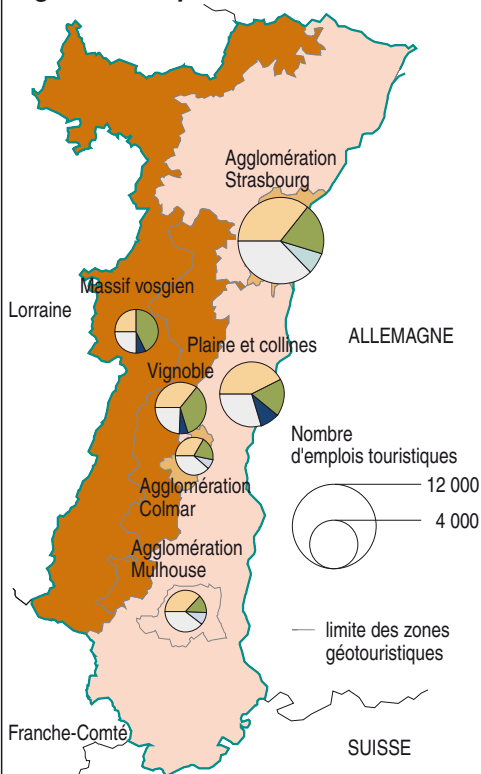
Agglomération Strasbourg

Massif vosgien

Lorraine

ALLEMAGNE

Plaine et collines

Vignoble

Nombre d'emplois touristiques

12 000

4 000

Agglomération Colmar

Agglomération Mulhouse

limite des zones géotouristiques

Franche-Comté

SUISSE